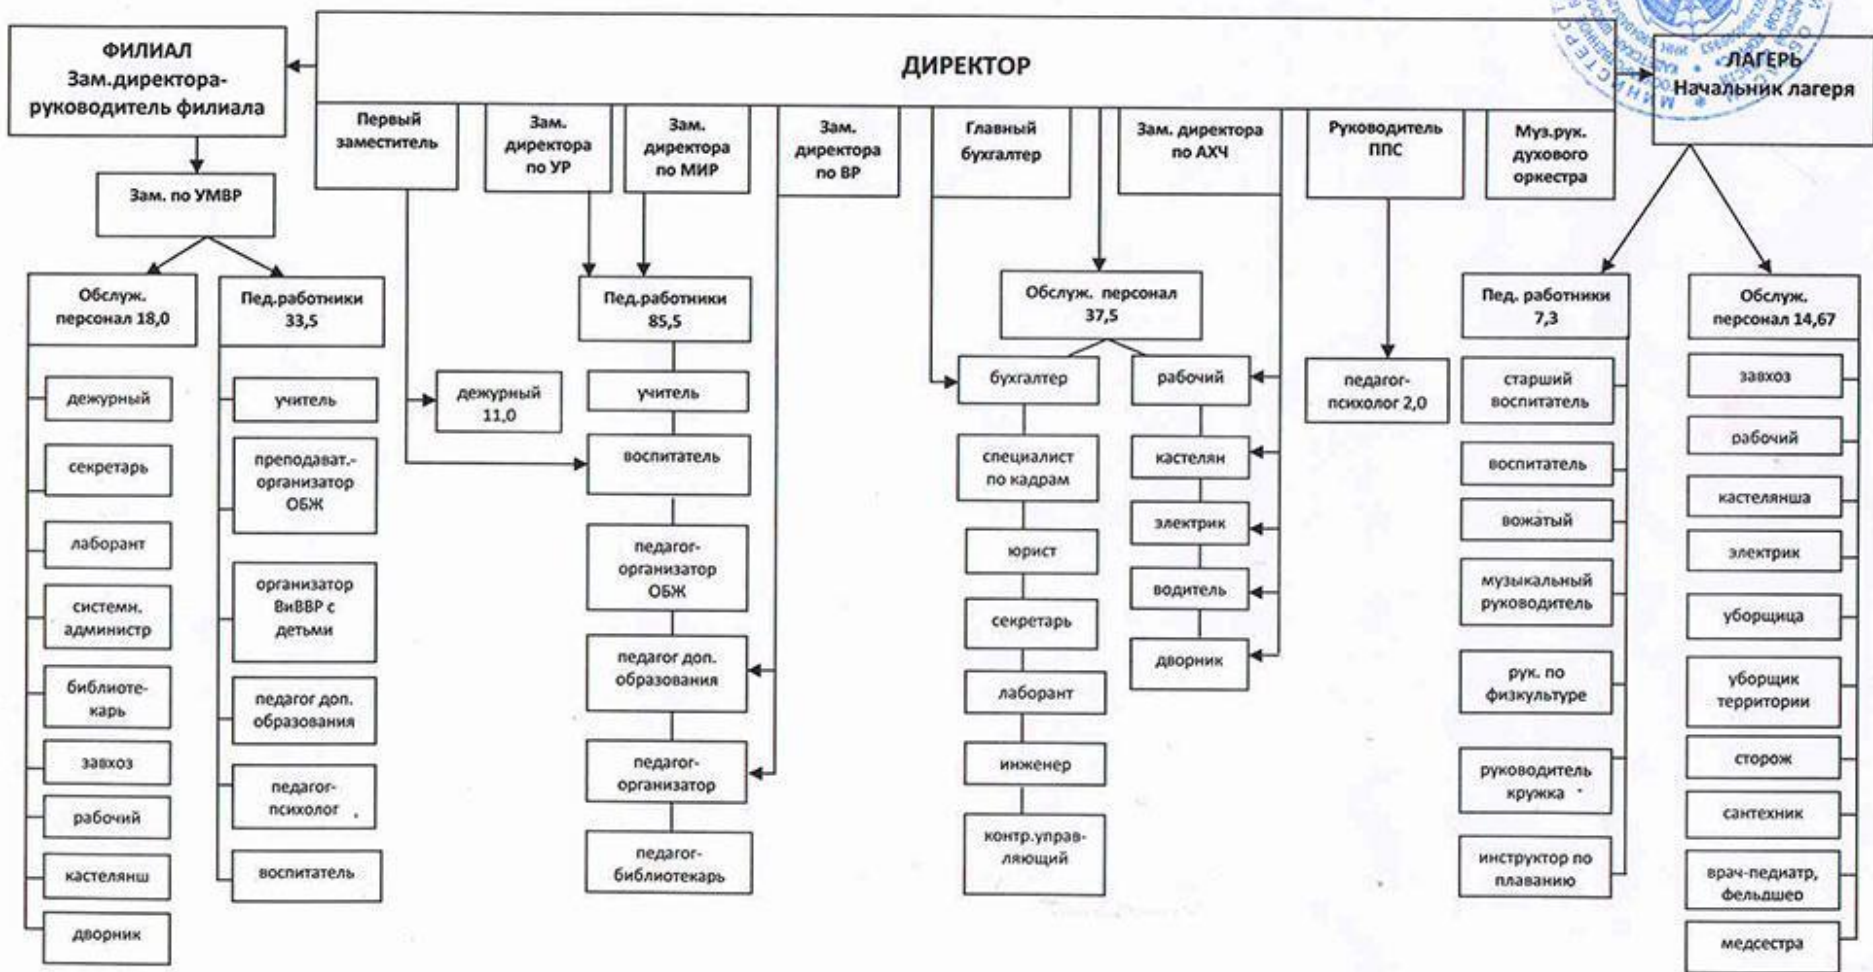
ФИЛИАЛ
Зам.директора-руководитель филиала

ДИРЕКТОР

ЛАГЕРЬ
Начальник лагеря

Зам. по УМВР

Обслуж. персонал 18,0

дежурный
секретарь
лаборант
системн. администр
библиотекарь
завхоз
рабочий
кастелянш
дворник

Пед.работники 33,5

учитель
преподават.-организатор ОБЖ
организатор ВиВВР с детьми
педагог доп. образования
педагог-психолог
воспитатель

Первый заместитель

дежурный 11,0

Зам. директора по УР

Зам. директора по МИР

Зам. директора по ВР

Пед.работники 85,5

учитель
воспитатель
педагог-организатор ОБЖ
педагог доп. образования
педагог-организатор
педагог-библиотекарь

Главный бухгалтер

Обслуж. персонал 37,5

бухгалтер
специалист по кадрам
юрист
секретарь
лаборант
инженер
контр.управляющий

Зам. директора по АХЧ

рабочий
кастелян
электрик
водитель
дворник

Руководитель ППС

педагог-психолог 2,0

Муз.рук. духового оркестра

Пед. работники 7,3

старший воспитатель
воспитатель
вожатый
музыкальный руководитель
рук. по физкультуре
руководитель кружка
инструктор по плаванию

Обслуж. персонал 14,67

завхоз
рабочий
кастелянша
электрик
уборщица
уборщик территории
сторож
сантехник
врач-педиатр, фельдшер
медсестра